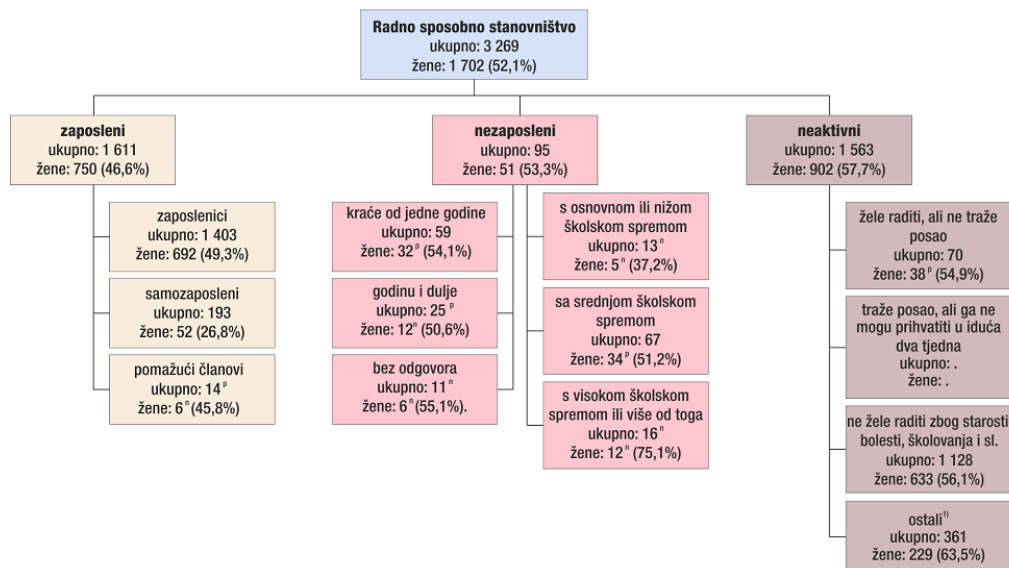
**Radno sposobno stanovništvo**
ukupno: 3 269
žene: 1 702 (52,1%)

**zaposleni**
ukupno: 1 611
žene: 750 (46,6%)

zaposlenici
ukupno: 1 403
žene: 692 (49,3%)

samozaposleni
ukupno: 193
žene: 52 (26,8%)

pomažući članovi
ukupno: 14$^{p}$
žene: 6$^{n}$ (45,8%)

**nezaposleni**
ukupno: 95
žene: 51 (53,3%)

kraće od jedne godine
ukupno: 59
žene: 32$^{p}$ (54,1%)

godinu i dulje
ukupno: 25$^{p}$
žene: 12$^{p}$ (50,6%)

bez odgovora
ukupno: 11$^{n}$
žene: 6$^{n}$ (55,1%).

s osnovnom ili nižom školskom spremom
ukupno: 13$^{n}$
žene: 5$^{n}$ (37,2%)

sa srednjom školskom spremom
ukupno: 67
žene: 34$^{p}$ (51,2%)

s visokom školskom spremom ili više od toga
ukupno: 16$^{n}$
žene: 12$^{n}$ (75,1%)

**neaktivni**
ukupno: 1 563
žene: 902 (57,7%)

žele raditi, ali ne traže posao
ukupno: 70
žene: 38$^{p}$ (54,9%)

traže posao, ali ga ne mogu prihvatiti u idućа dva tjedna
ukupno: .
žene: .

ne žele raditi zbog starosti bolesti, školovanja i sl.
ukupno: 1 128
žene: 633 (56,1%)

ostali$^{1)}$
ukupno: 361
žene: 229 (63,5%)